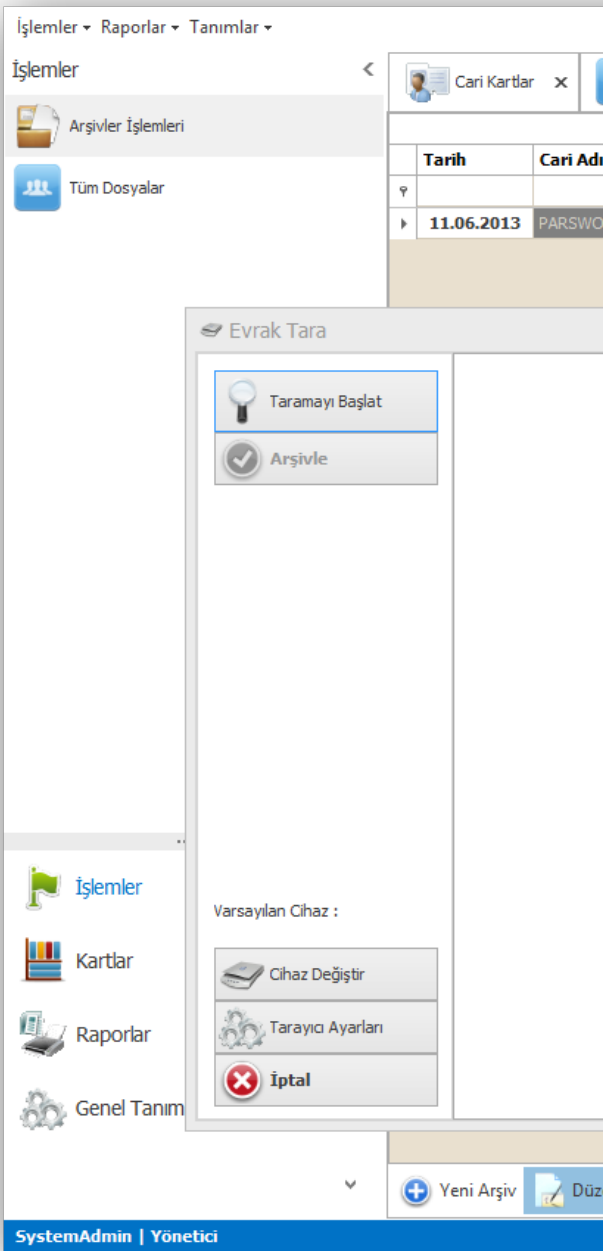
İşlemler ▾ Raporlar ▾ Tanımlar ▾

İşlemler

Arşivler İşlemleri

Tüm Dosyalar

Cari Kartlar ×

| Tarih | Cari Adı |
|---|---|
| | |
| 11.06.2013 | PARSWO |

Evrak Tara

Taramayı Başlat

Arşivle

Varsayılan Cihaz :

Cihaz Değiştir

Tarayıcı Ayarları

İptal

İşlemler

Kartlar

Raporlar

Genel Tanım

Yeni Arşiv

Düz

SystemAdmin | Yönetici